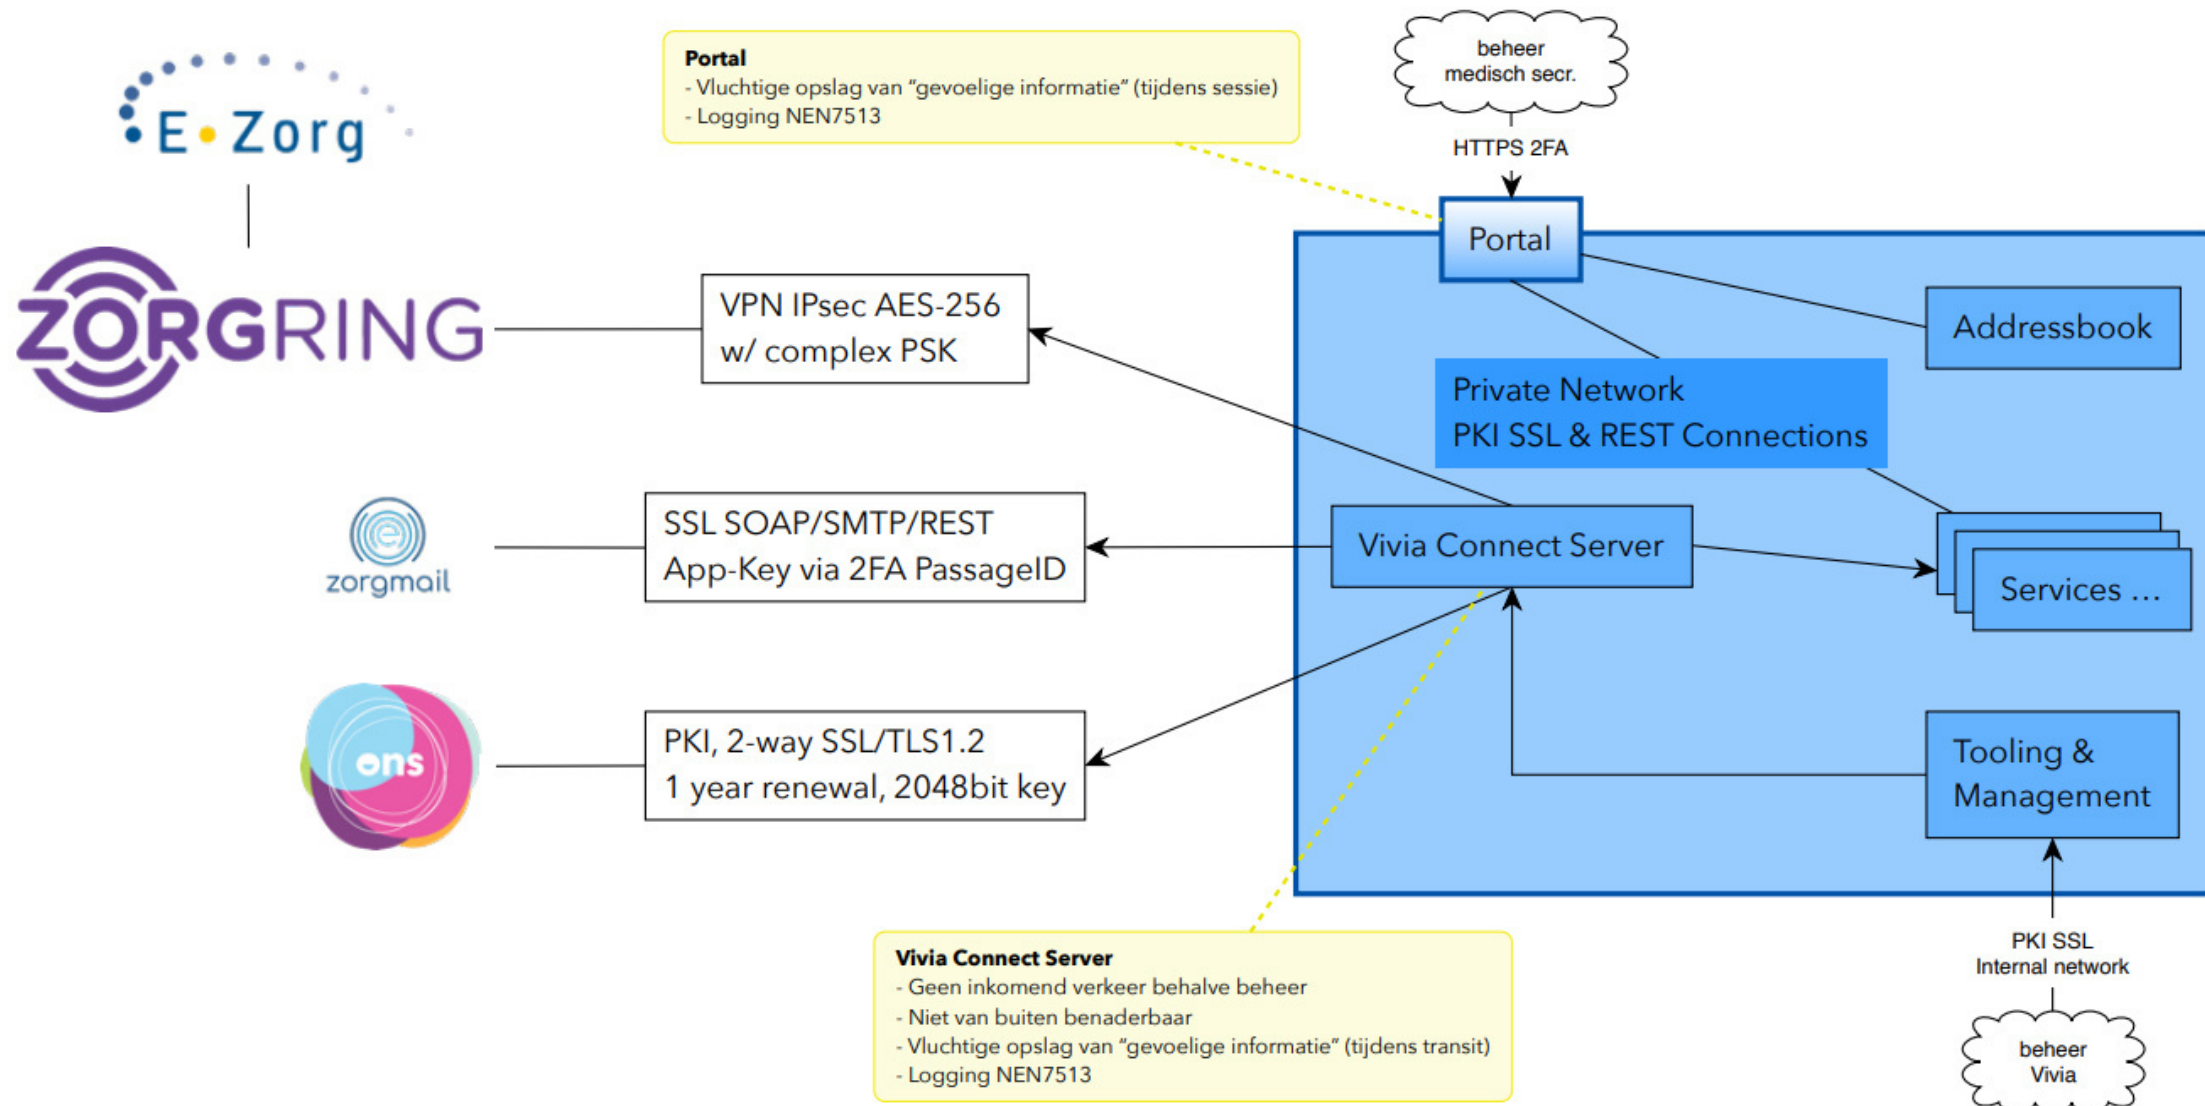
E•Zorg

ZORGRING

Portal
- Vluchtige opslag van "gevoelige informatie" (tijdens sessie)
- Logging NEN7513

beheer medisch secr.

HTTPS 2FA

Portal

VPN IPsec AES-256
w/ complex PSK

Addressbook

Private Network
PKI SSL & REST Connections

zorgmail

SSL SOAP/SMTP/REST
App-Key via 2FA PassageID

Vivia Connect Server

Services ...

ons

PKI, 2-way SSL/TLS1.2
1 year renewal, 2048bit key

Tooling & Management

PKI SSL
Internal network

Vivia Connect Server
- Geen inkomend verkeer behalve beheer
- Niet van buiten benaderbaar
- Vluchtige opslag van "gevoelige informatie" (tijdens transit)
- Logging NEN7513

beheer Vivia